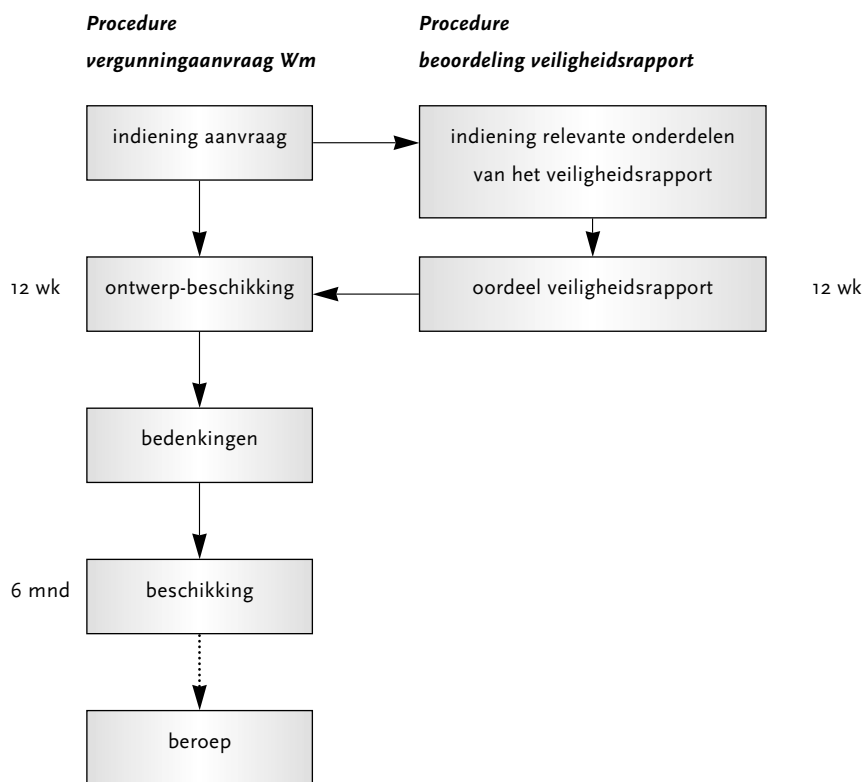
*Procedure vergunningaanvraag Wm*

*Procedure beoordeling veiligheidsrapport*

indiening aanvraag

indiening relevante onderdelen van het veiligheidsrapport

12 wk

ontwerp-beschikking

oordeel veiligheidsrapport

12 wk

bedenkingen

6 mnd

beschikking

beroep